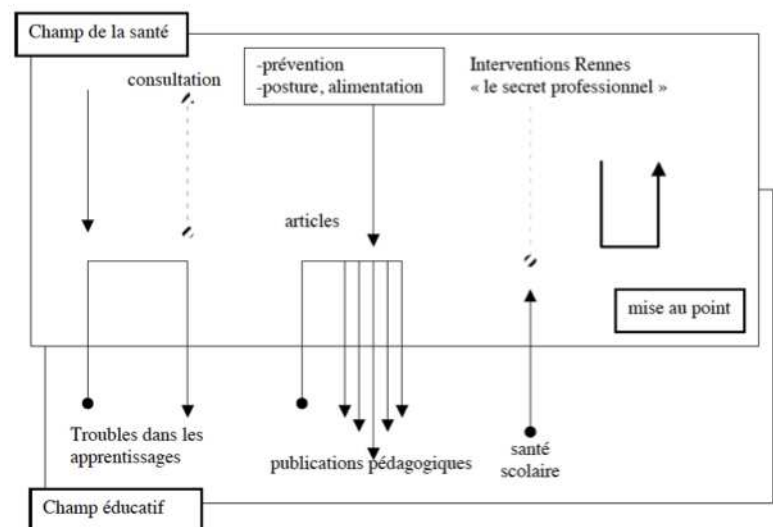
Champ de la santé

consultation

-prévention
-posture, alimentation

Interventions Rennes
« le secret professionnel »

articles

mise au point

Troubles dans les apprentissages

publications pédagogiques

santé scolaire

Champ éducatif